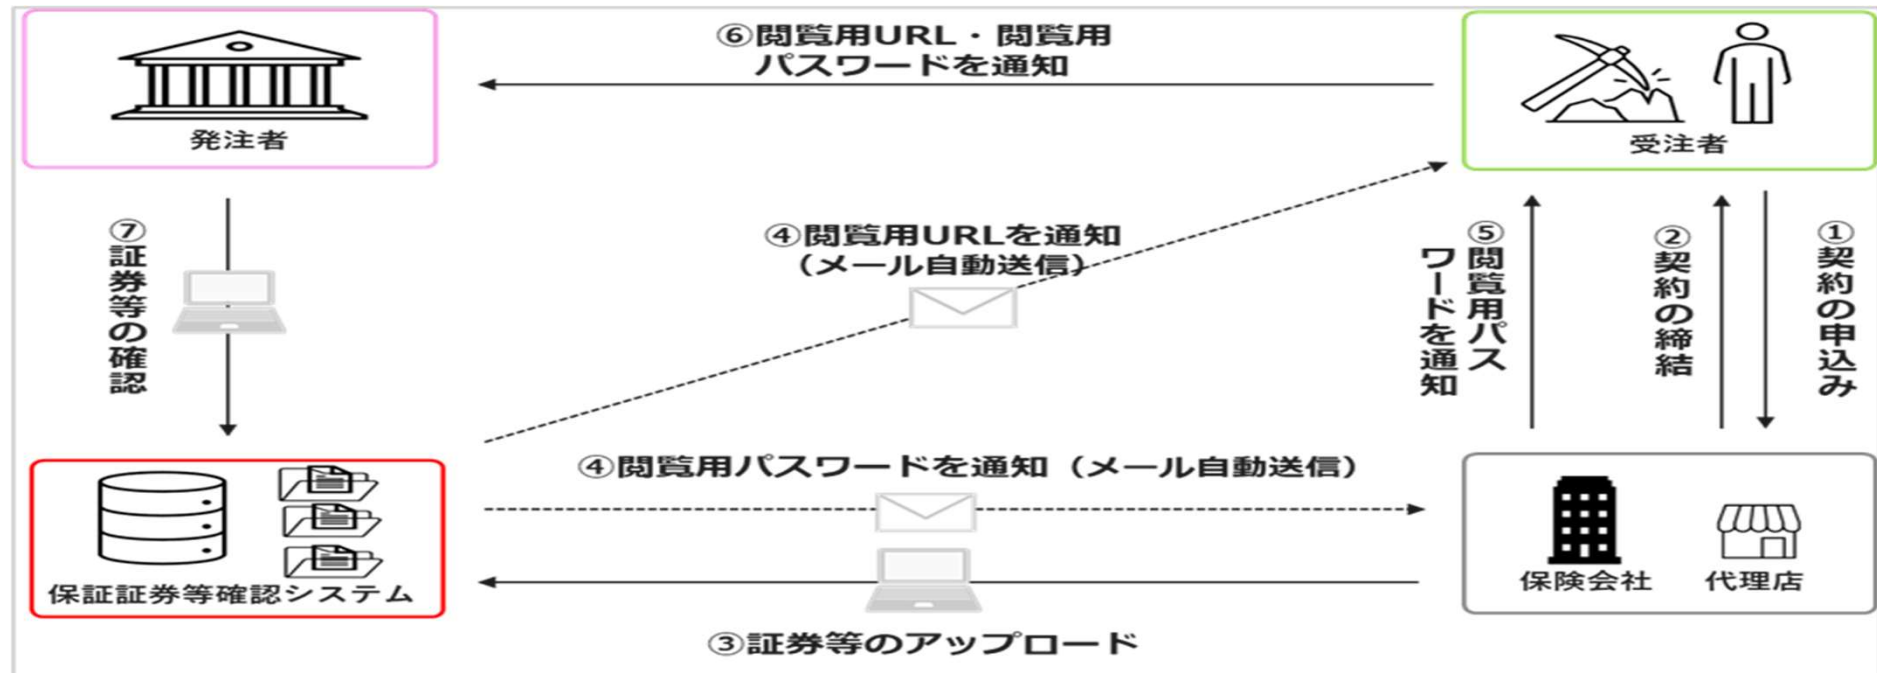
発注者

⑥閲覧用URL・閲覧用パスワードを通知

受注者

⑦証券等の確認

④閲覧用URLを通知（メール自動送信）

⑤閲覧用パスワードを通知

②契約の締結

①契約の申込み

④閲覧用パスワードを通知（メール自動送信）

保証証券等確認システム

保険会社

代理店

③証券等のアップロード